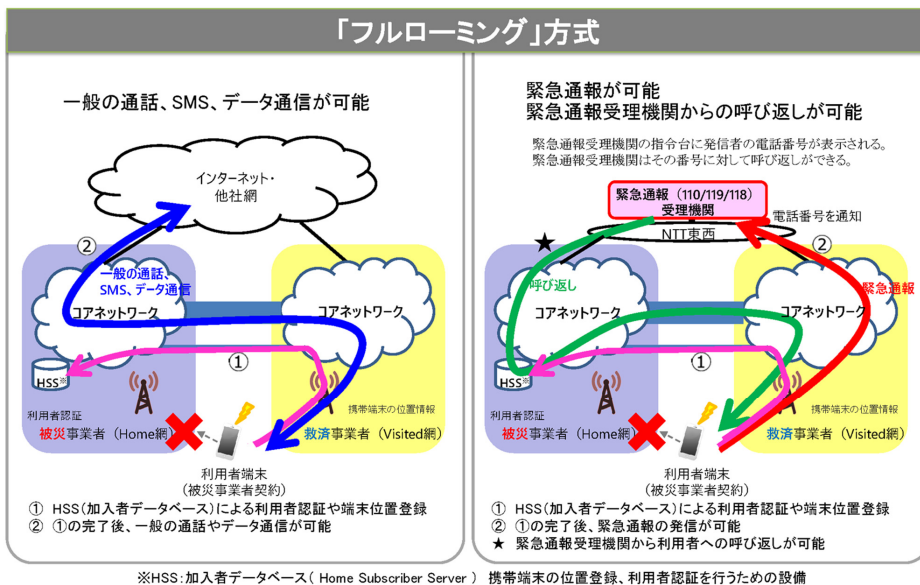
「フルローミング」方式

一般の通話、SMS、データ通信が可能

インターネット・他社網

②

一般の通話、SMS、データ通信

コアネットワーク

コアネットワーク

①

HSS※

利用者認証

携帯端末の位置情報

被災事業者（Home網）

救済事業者（Visited網）

利用者端末（被災事業者契約）

① HSS（加入者データベース）による利用者認証や端末位置登録
② ①の完了後、一般の通話やデータ通信が可能

緊急通報が可能
緊急通報受理機関からの呼び返しが可能

緊急通報受理機関の指令台に発信者の電話番号が表示される。
緊急通報受理機関はその番号に対して呼び返しができる。

緊急通報（110/119/118）受理機関

電話番号を通知

NTT東西

★

②

呼び返し

緊急通報

コアネットワーク

コアネットワーク

①

HSS※

利用者認証

携帯端末の位置情報

被災事業者（Home網）

救済事業者（Visited網）

利用者端末（被災事業者契約）

① HSS（加入者データベース）による利用者認証や端末位置登録
② ①の完了後、緊急通報の発信が可能
★ 緊急通報受理機関から利用者への呼び返しが可能

※HSS：加入者データベース（ Home Subscriber Server ） 携帯端末の位置登録、利用者認証を行うための設備